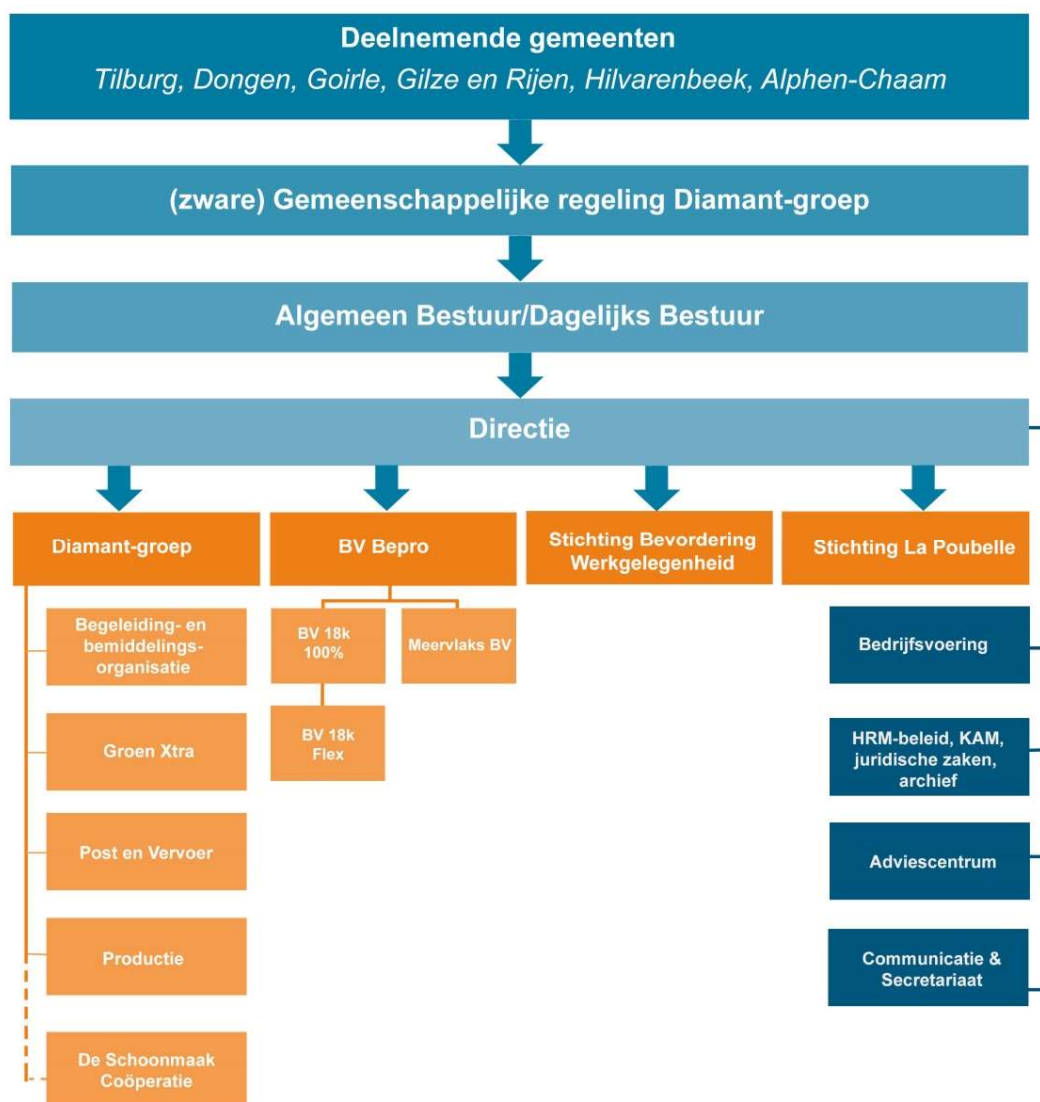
Deelnemende gemeenten
Tilburg, Dongen, Goirle, Gilze en Rijen, Hilvarenbeek, Alphen-Chaam

(zware) Gemeenschappelijke regeling Diamant-groep

Algemeen Bestuur/Dagelijks Bestuur

Directie

Diamant-groep

BV Bepro

Stichting Bevordering Werkgelegenheid

Stichting La Poubelle

Begeleiding- en bemiddelings-organisatie

Groen Xtra

Post en Vervoer

Productie

De Schoonmaak Coöperatie

BV 18k 100%

Meervlaks BV

BV 18k Flex

Bedrijfsvoering

HRM-beleid, KAM, juridische zaken, archief

Adviescentrum

Communicatie & Secretariaat